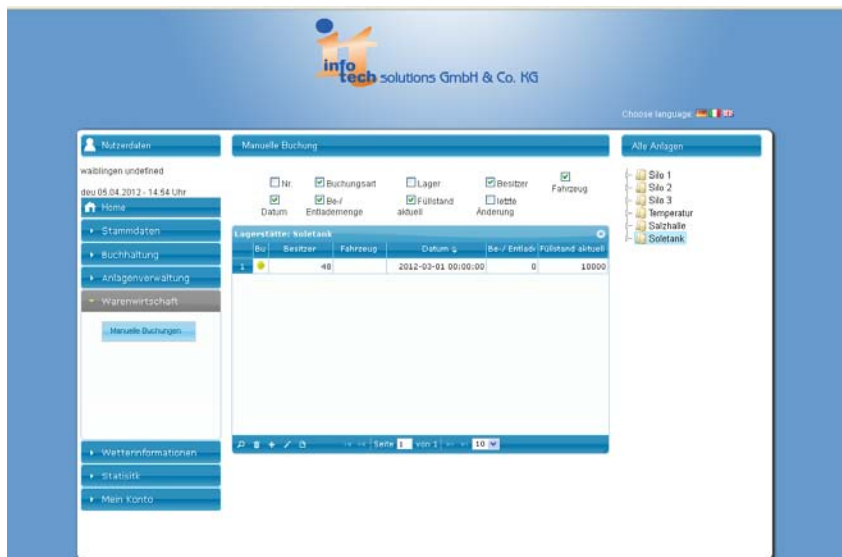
info tech solutions GmbH & Co. KG

Choose language

Nutzerdaten

waiblingen undefined

deu 05.04.2012 - 14:54 Uhr

Home

Stammdaten

Buchhaltung

Anlagenverwaltung

Warenwirtschaft

Manuelle Buchungen

Wetterinformationen

Statistik

Mein Konto

Manuelle Buchung

Nr. Buchungsart Lager Besitzer Fahrzeug Datum Be-/ Entlademenge Füllstand aktuell letzte Änderung

Lagerstätte: Soletank

| | Bu | Besitzer | Fahrzeug | Datum | Be-/ Entlad | Füllstand aktuell |
|---|---|---|---|---|---|---|
| 1 | | 48 | | 2012-03-01 00:00:00 | 0 | 10000 |

Seite 1 von 1 10

Alle Anlagen

Silo 1
Silo 2
Silo 3
Temperatur
Salzhalle
Soletank